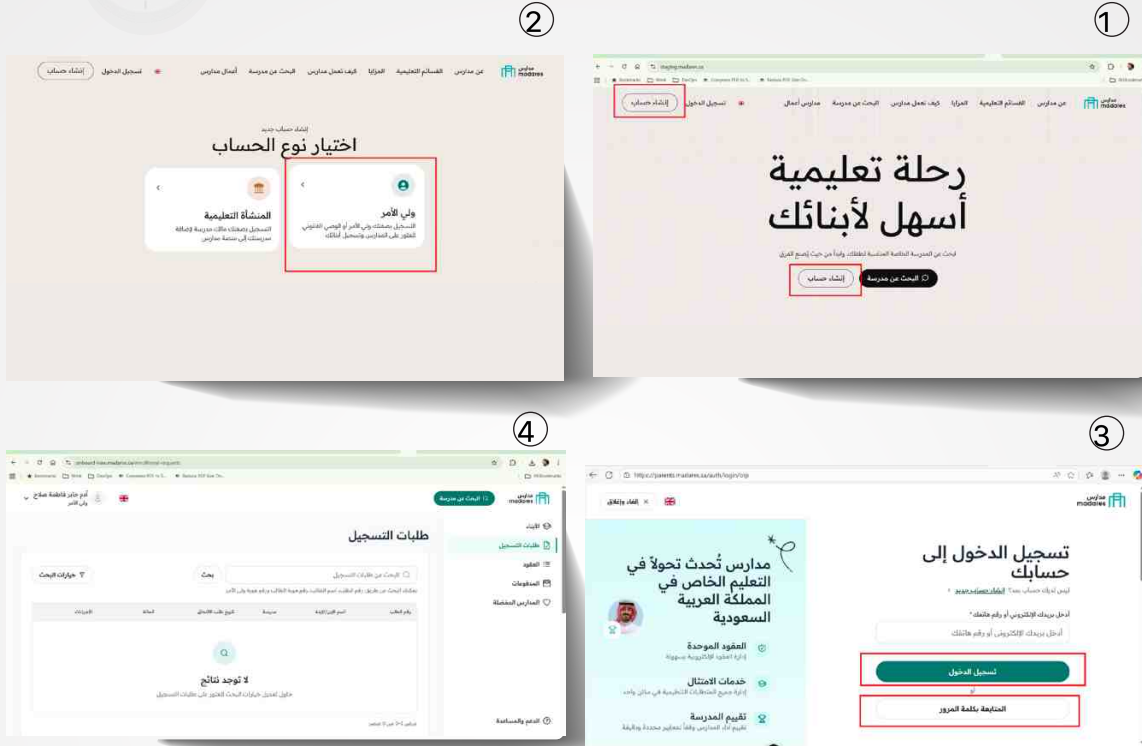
②

①

madaares مدارس | عن مدارس | الأقسام التعليمية | المزايا | كيف تعمل مدارس | البحث عن مدرسة | أعمال مدارس | تسجيل الدخول | إنشاء حساب

إنشاء حساب جديد

اختيار نوع الحساب

المنشأة التعليمية

التسجيل بصفتك مالك مدرسة لإضافة مدرستك إلى منصة مدارس

ولي الأمر

التسجيل بصفتك ولي الأمر أو الوصي القانوني للعثور على المدارس وتسجيل أبنائك

madaares مدارس | عن مدارس | الأقسام التعليمية | المزايا | كيف تعمل مدارس | البحث عن مدرسة | مدارس أعمال | تسجيل الدخول | إنشاء حساب

رحلة تعليمية أسهل لأبنائك

ابحث عن المدرسة المناسبة لطفلك، وقدّم من حيث إصنع الفرق

البحث عن مدرسة | إنشاء حساب

④

③

madaares مدارس | البحث عن مدرسة | أم جابر فاطمة صلاح ولي الأمر

الأبناء
طلبات التسجيل
العقود
المدفوعات
المدارس المفضلة

طلبات التسجيل

ابحث عن طلبات التسجيل | بحث | خيارات البحث

| رقم الطلب | اسم الابن/الابنة | مدرسة | تاريخ طلب الالتحاق | الحالة | الإجراءات |
|---|---|---|---|---|---|

لا توجد نتائج

حاول تعديل خيارات البحث للعثور على طلبات التسجيل

الدعم والمساعدة

https://parents.madaares.sa/auth/login/otp

madaares مدارس | إلغاء وإغلاق

تسجيل الدخول إلى حسابك

ليس لديك حساب بعد؟ إنشاء حساب جديد

أدخل بريدك الإلكتروني أو رقم هاتفك *

أدخل بريدك الإلكتروني أو رقم هاتفك

تسجيل الدخول

أو

المتابعة بكلمة المرور

مدارس تُحدث تحولاً في التعليم الخاص في المملكة العربية السعودية

العقود الموحدة
إدارة العقود الإلكترونية بسهولة

خدمات الامتثال
إدارة جميع المتطلبات التنظيمية في مكان واحد

تقييم المدرسة
تقييم أداء المدارس وفقاً لمعايير محددة وموثقة